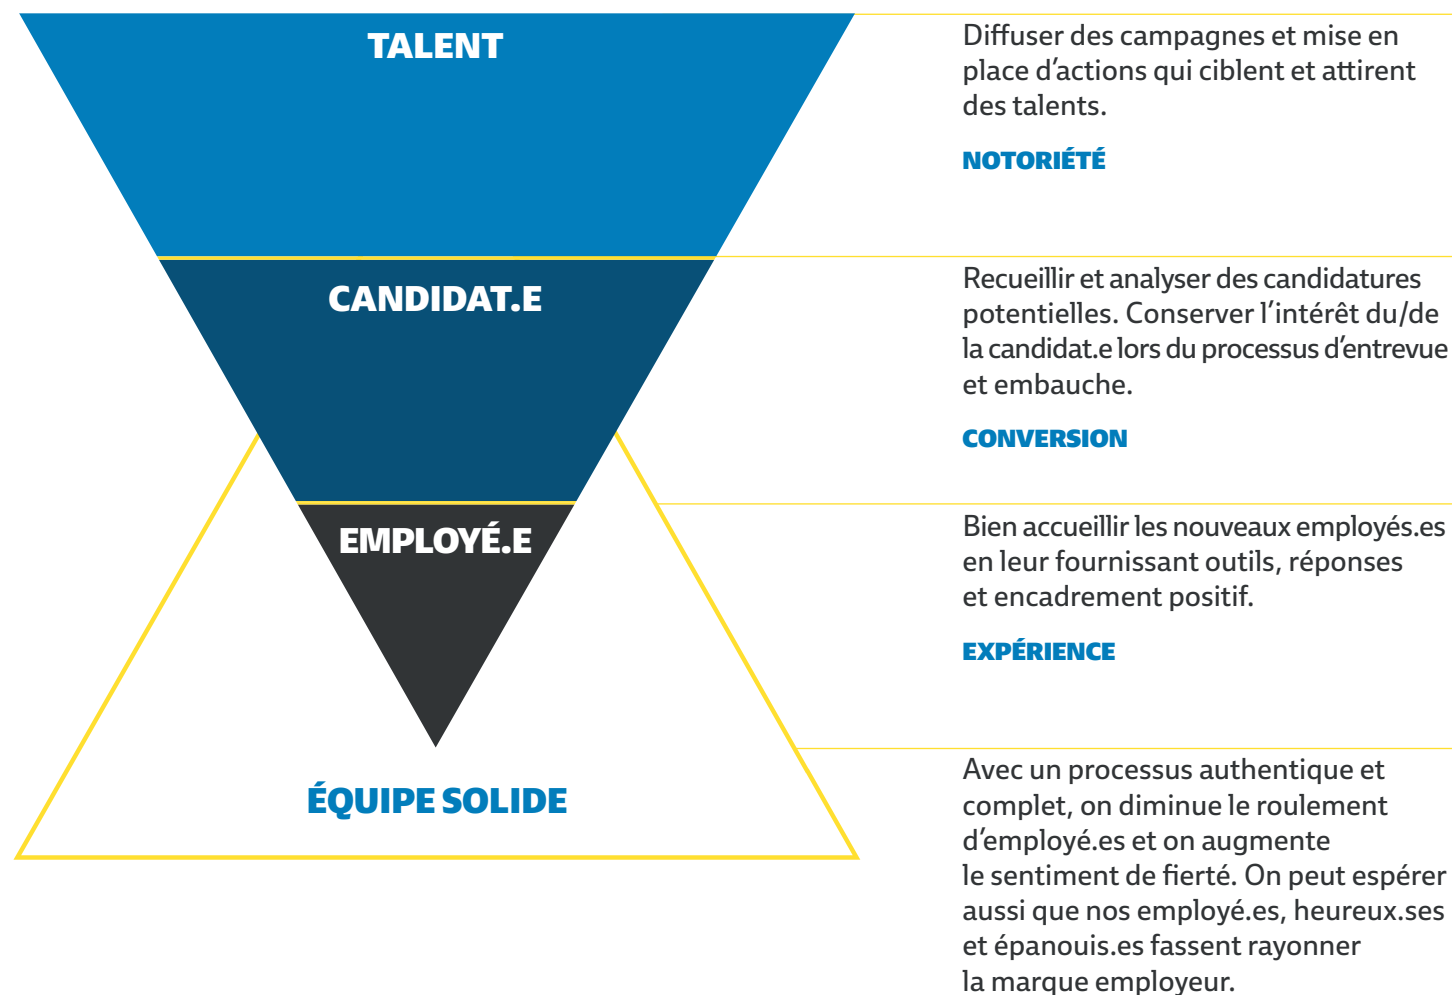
TALENT

CANDIDAT.E

EMPLOYÉ.E

ÉQUIPE SOLIDE

Diffuser des campagnes et mise en place d'actions qui ciblent et attirent des talents.

NOTORIÉTÉ

Recueillir et analyser des candidatures potentielles. Conserver l'intérêt du/de la candidat.e lors du processus d'entrevue et embauche.

CONVERSION

Bien accueillir les nouveaux employés.es en leur fournissant outils, réponses et encadrement positif.

EXPÉRIENCE

Avec un processus authentique et complet, on diminue le roulement d'employé.es et on augmente le sentiment de fierté. On peut espérer aussi que nos employé.es, heureux.ses et épanouis.es fassent rayonner la marque employeur.